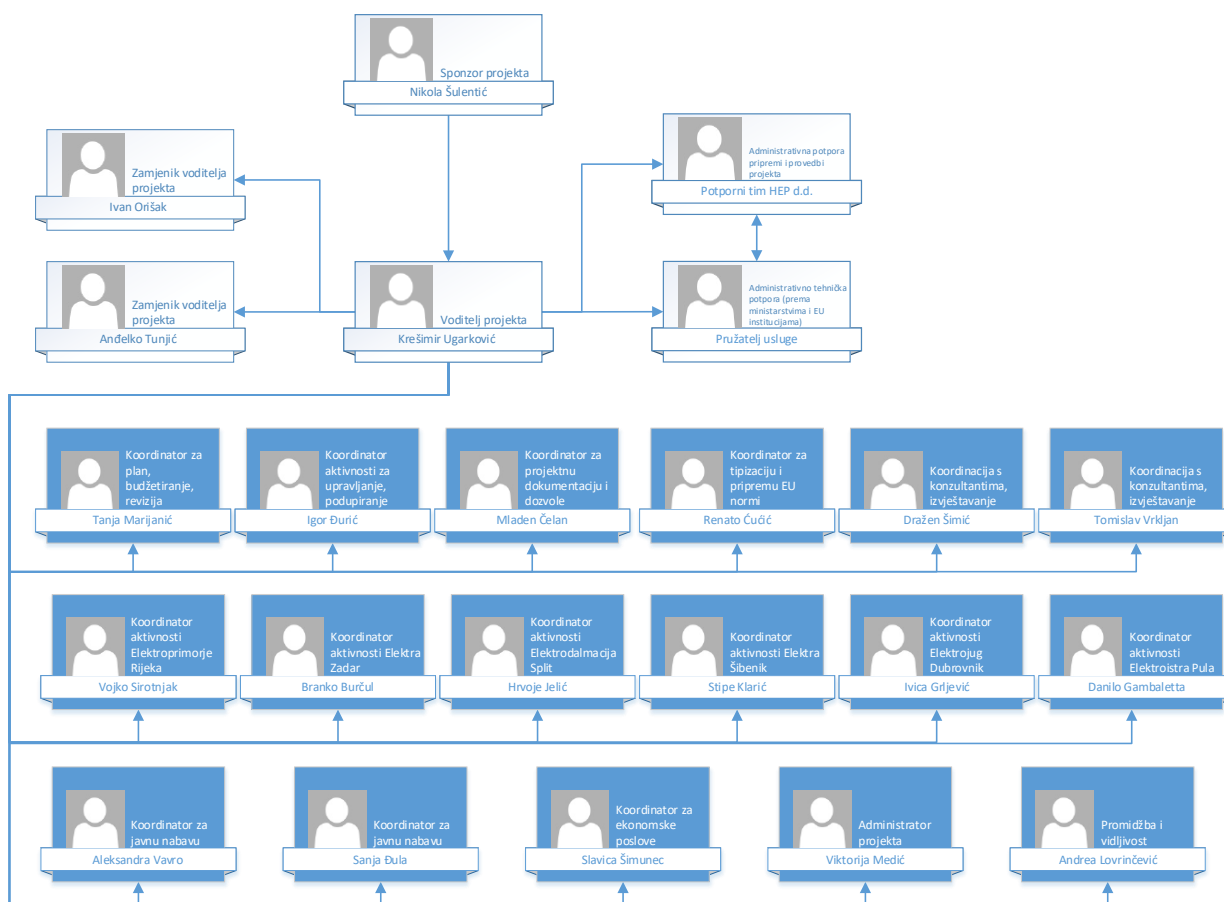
Sponzor projekta
Nikola Šulentić

Zamjenik voditelja projekta
Ivan Orišak

Administrativna potpora pripremi i provedbi projekta
Potporni tim HEP d.d.

Zamjenik voditelja projekta
Anđelko Tunjić

Voditelj projekta
Krešimir Ugarković

Administrativno tehnička potpora (prema ministarstvima i EU institucijama)
Pružatelj usluge

Koordinator za plan, budžetiranje, revizija
Tanja Marijanić

Koordinator aktivnosti za upravljanje, podupiranje
Igor Đurić

Koordinator za projektnu dokumentaciju i dozvole
Mladen Čelan

Koordinator za tipizaciju i pripremu EU normi
Renato Ćućić

Koordinacija s konzultantima, izvještavanje
Dražen Šimić

Koordinacija s konzultantima, izvještavanje
Tomislav Vrkljan

Koordinator aktivnosti Elektroprimorje Rijeka
Vojko Sirotnjak

Koordinator aktivnosti Elektra Zadar
Branko Burčul

Koordinator aktivnosti Elektrodalmacija Split
Hrvoje Jelić

Koordinator aktivnosti Elektra Šibenik
Stipe Klarić

Koordinator aktivnosti Elektrojug Dubrovnik
Ivica Grljević

Koordinator aktivnosti Elektroistra Pula
Danilo Gambaletta

Koordinator za javnu nabavu
Aleksandra Vavro

Koordinator za javnu nabavu
Sanja Đula

Koordinator za ekonomske poslove
Slavica Šimunec

Administrator projekta
Viktorija Medić

Promidžba i vidljivost
Andrea Lovrinčević